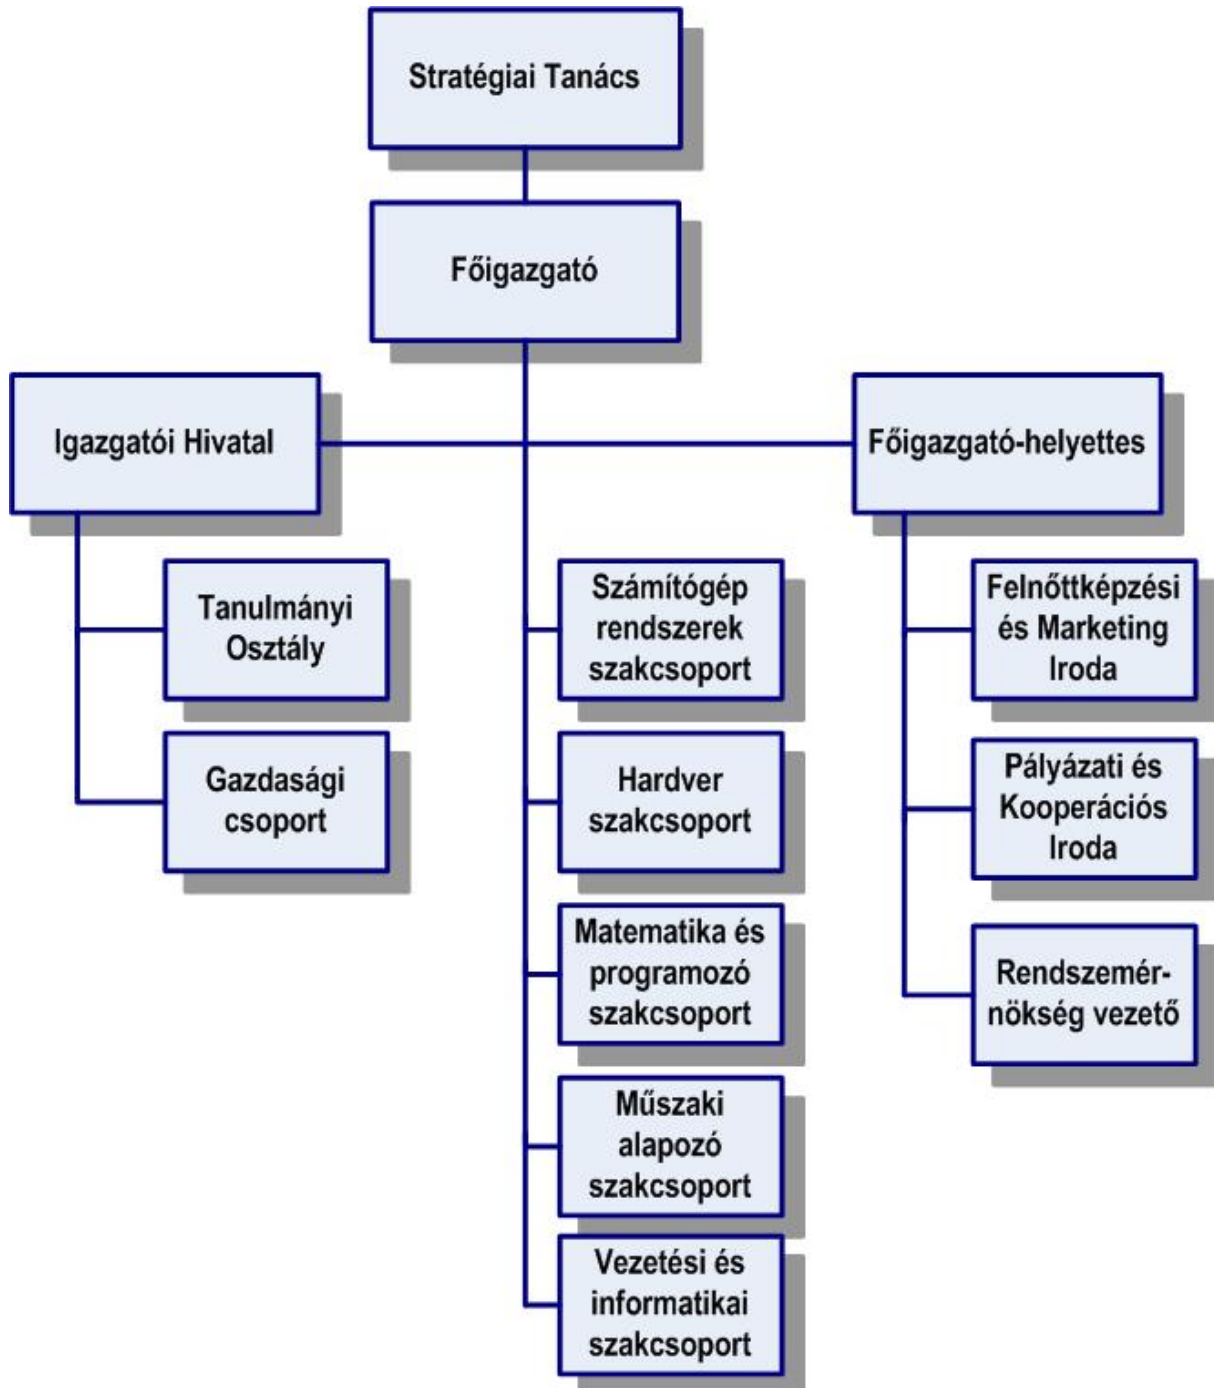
Stratégiai Tanács

Főigazgató

Igazgatói Hivatal

Főigazgató-helyettes

Tanulmányi Osztály

Gazdasági csoport

Számítógép rendszerek szakcsoport

Hardver szakcsoport

Matematika és programozó szakcsoport

Műszaki alapozó szakcsoport

Vezetési és informatikai szakcsoport

Felnőttképzési és Marketing Iroda

Pályázati és Kooperációs Iroda

Rendszemér-nökség vezető